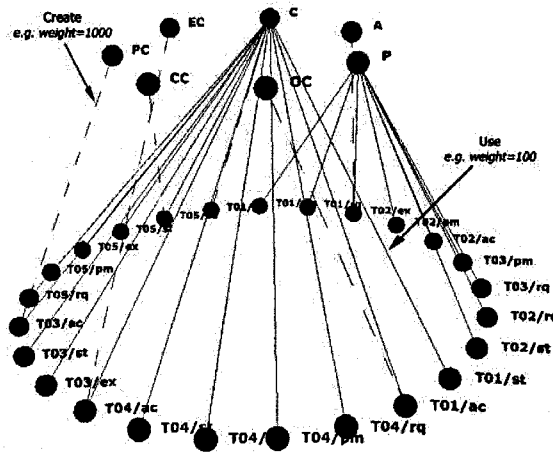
Create
e.g. weight=1000

PC

EC

C

A

P

CC

OC

Use
e.g. weight=100

T05/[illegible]

T05/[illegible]

T01/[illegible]

T01/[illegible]

T01/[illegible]

T02/ex

T02/pm

T05/st

T05/ex

T02/ac

T05/pm

T03/pm

T05/rq

T03/rq

T03/ac

T02/rq

T03/st

T02/st

T03/ex

T01/st

T04/ac

T01/ac

T04/st

T04/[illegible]

T04/pm

T04/rq